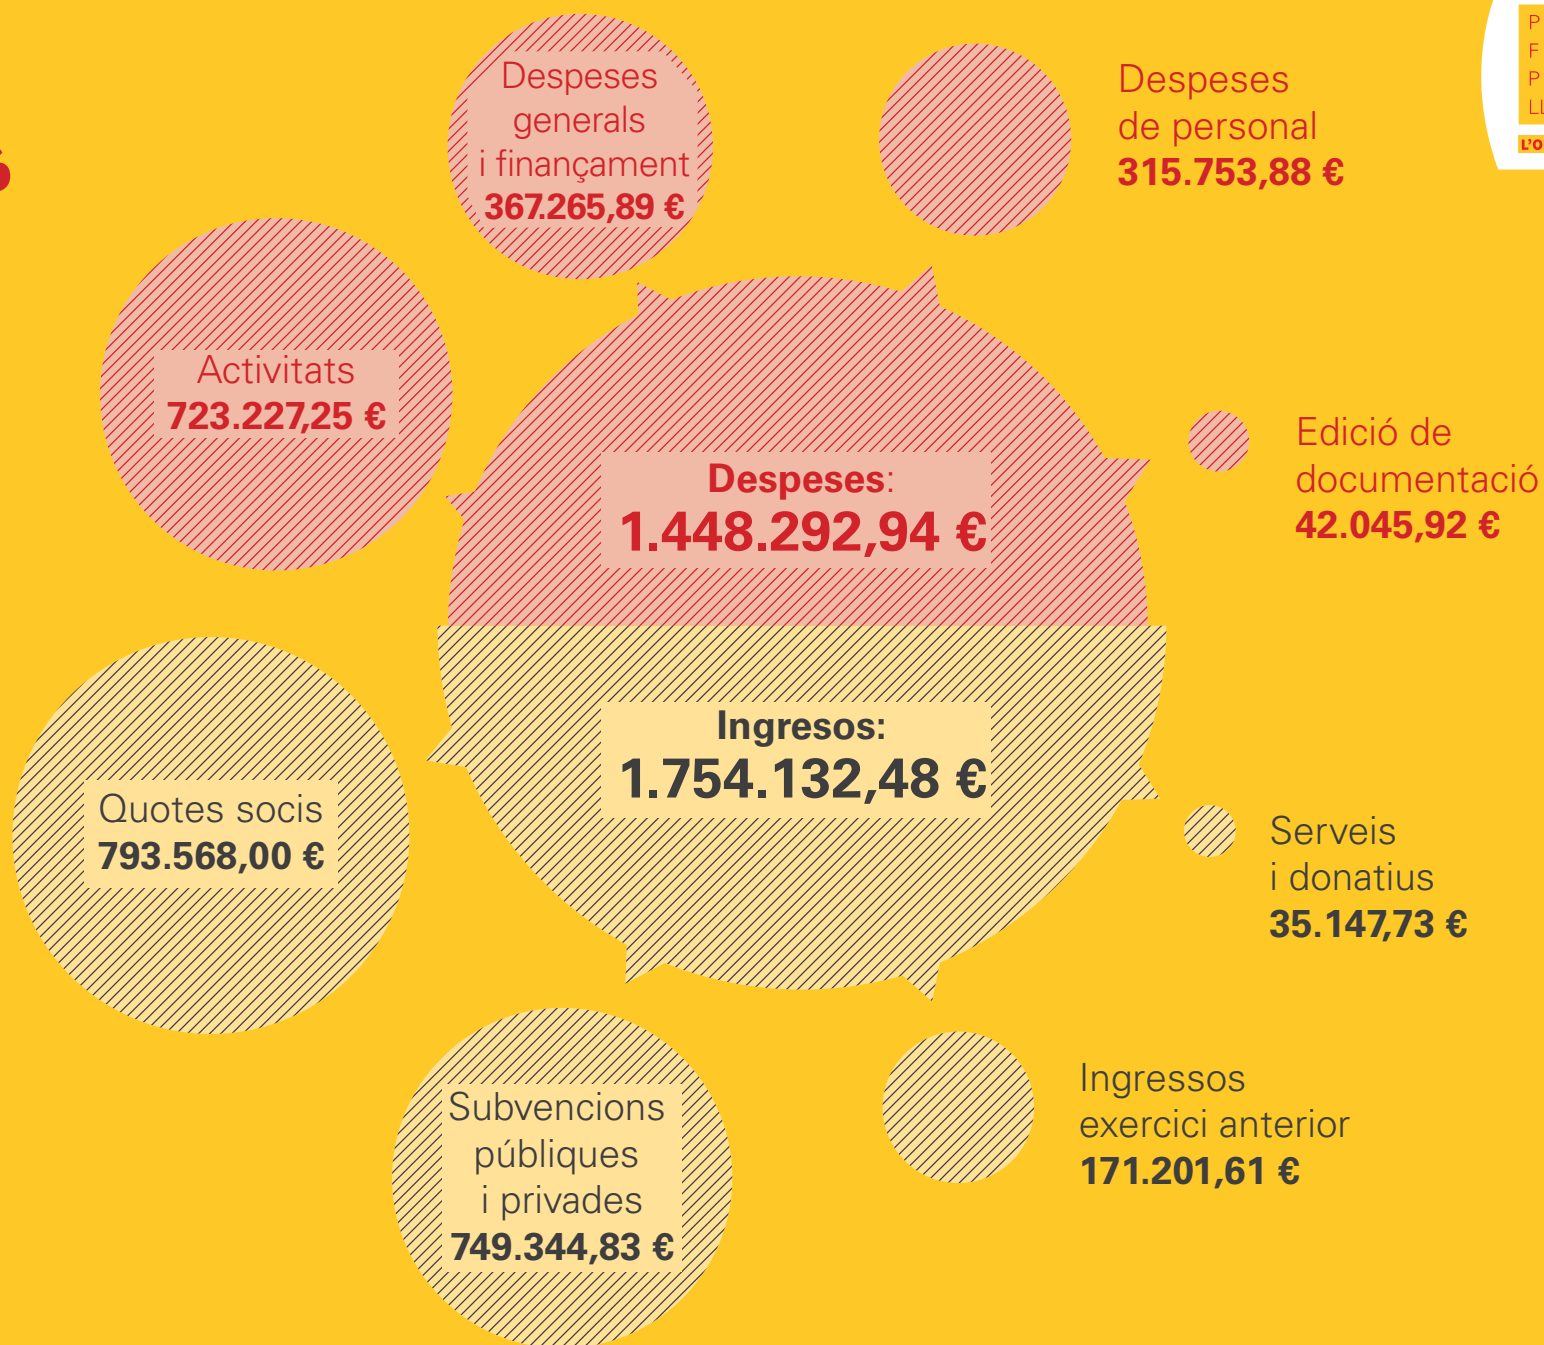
Despeses generals i finançament
367.265,89 €

Despeses de personal
315.753,88 €

Activitats
723.227,25 €

Despeses:
1.448.292,94 €

Edició de documentació
42.045,92 €

Ingresos:
1.754.132,48 €

Quotes socis
793.568,00 €

Serveis i donatius
35.147,73 €

Subvencions públiques i privades
749.344,83 €

Ingressos exercici anterior
171.201,61 €

P
F
P
LL
L'O